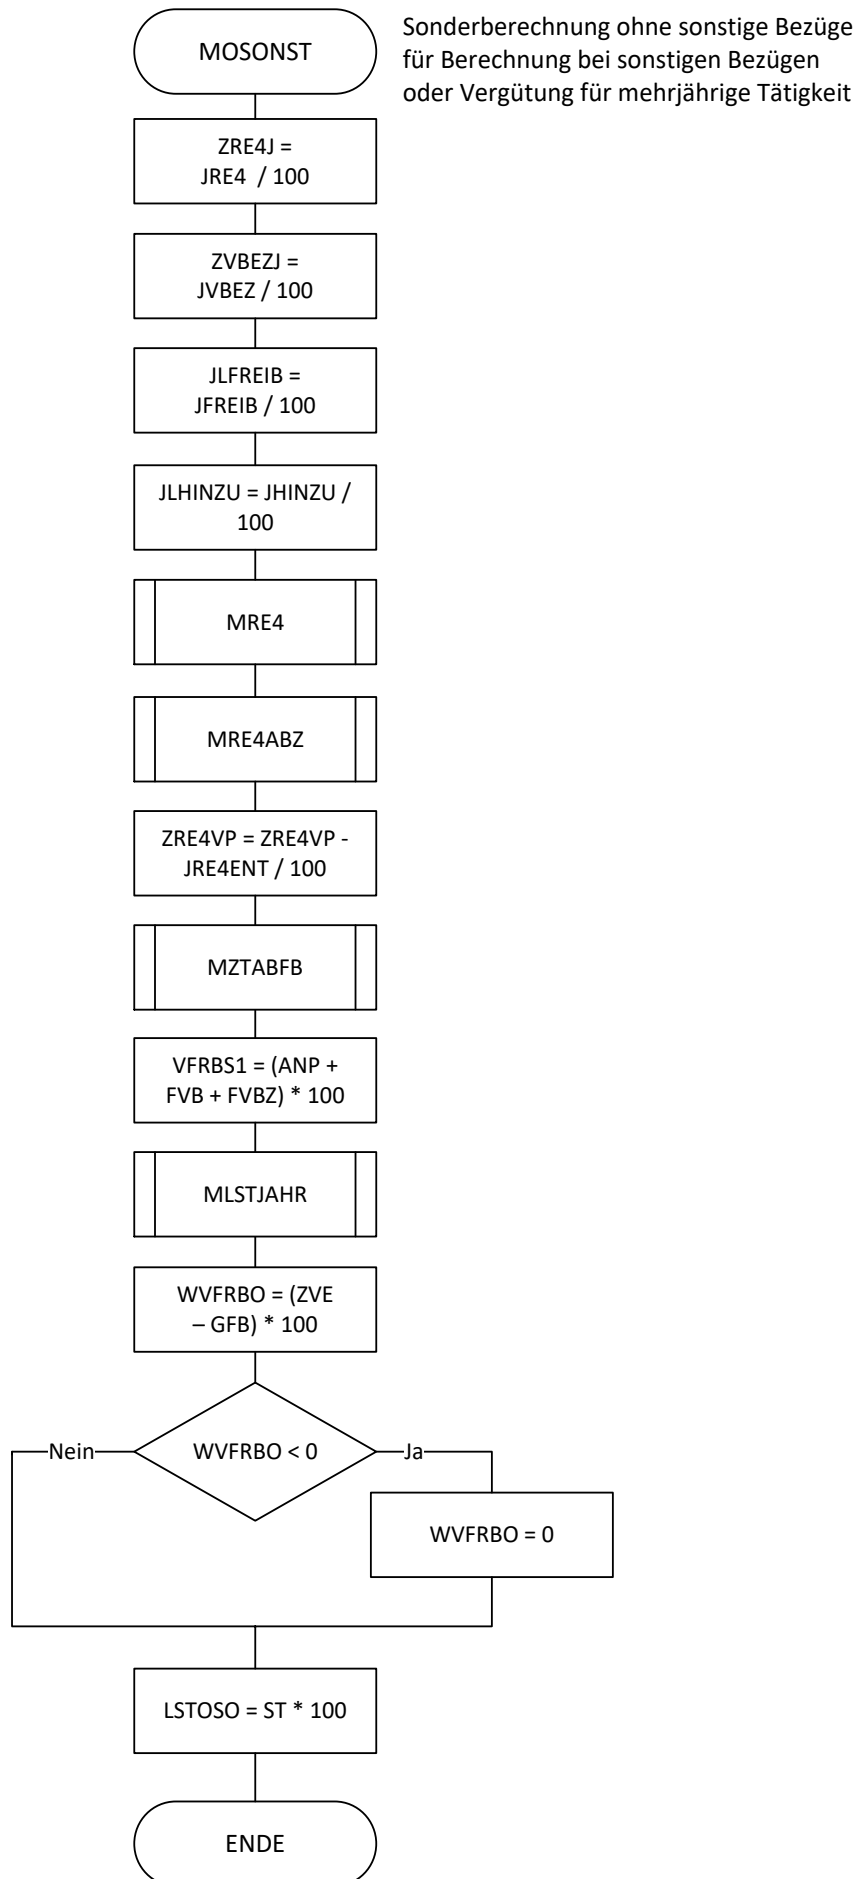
MOSONST

Sonderberechnung ohne sonstige Bezüge für Berechnung bei sonstigen Bezügen oder Vergütung für mehrjährige Tätigkeit

ZRE4J = JRE4 / 100

ZVBEZJ = JVBEZ / 100

JLFREIB = JFREIB / 100

JLHINZU = JHINZU / 100

MRE4

MRE4ABZ

ZRE4VP = ZRE4VP - JRE4ENT / 100

MZTABFB

VFRBS1 = (ANP + FVB + FVBZ) * 100

MLSTJAHR

WVFRBO = (ZVE – GFB) * 100

Nein

WVFRBO < 0

Ja

WVFRBO = 0

LSTOSO = ST * 100

ENDE